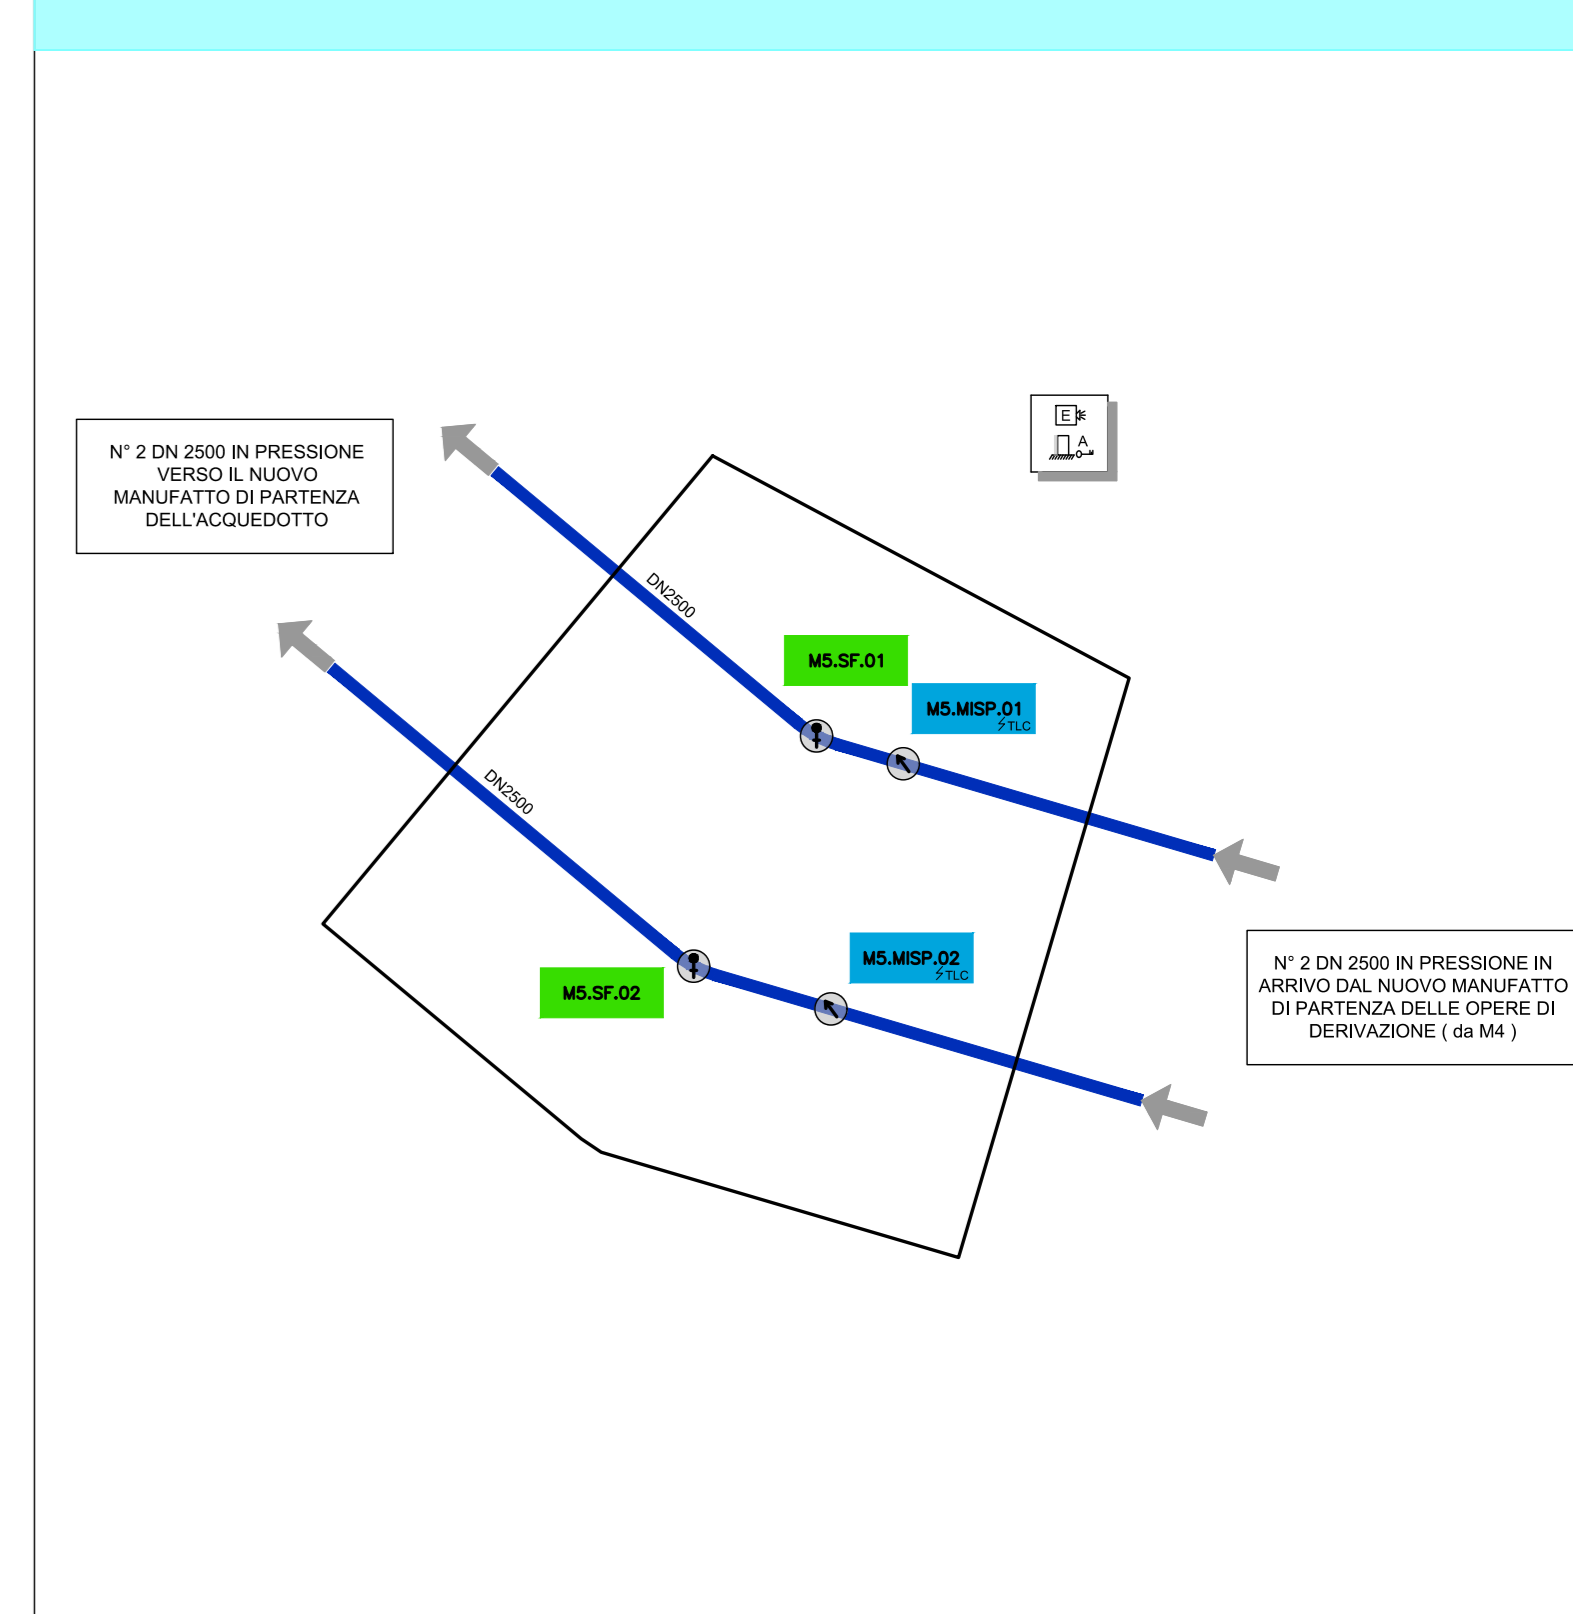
N° 2 DN 2500 IN PRESSIONE VERSO IL NUOVO MANUFATTO DI PARTENZA DELL'ACQUEDOTTO

E

A

DN2500

M5.SF.01

M5.MISP.01
TLC

DN2500

M5.MISP.02
TLC

M5.SF.02

N° 2 DN 2500 IN PRESSIONE IN ARRIVO DAL NUOVO MANUFATTO DI PARTENZA DELLE OPERE DI DERIVAZIONE ( da M4 )